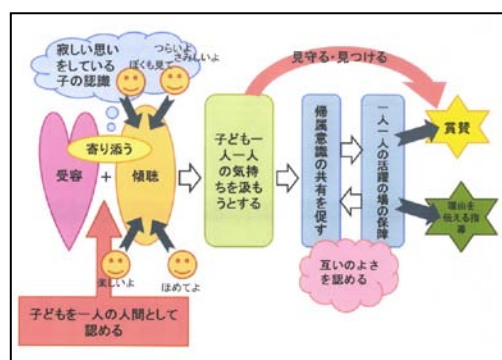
寂しい思いをしている子の認識

つらいよ

さみしいよ

ぼくも見て

見守る・見つける

寄り添う

受容

+

傾聴

子ども一人一人の気持ちを汲もうとする

帰属意識の共有を促す

一人一人の活躍の場の保障

賞賛

理由を伝える指導

楽しいよ

ほめてよ

互いのよさを認める

子どもを一人の人間として認める